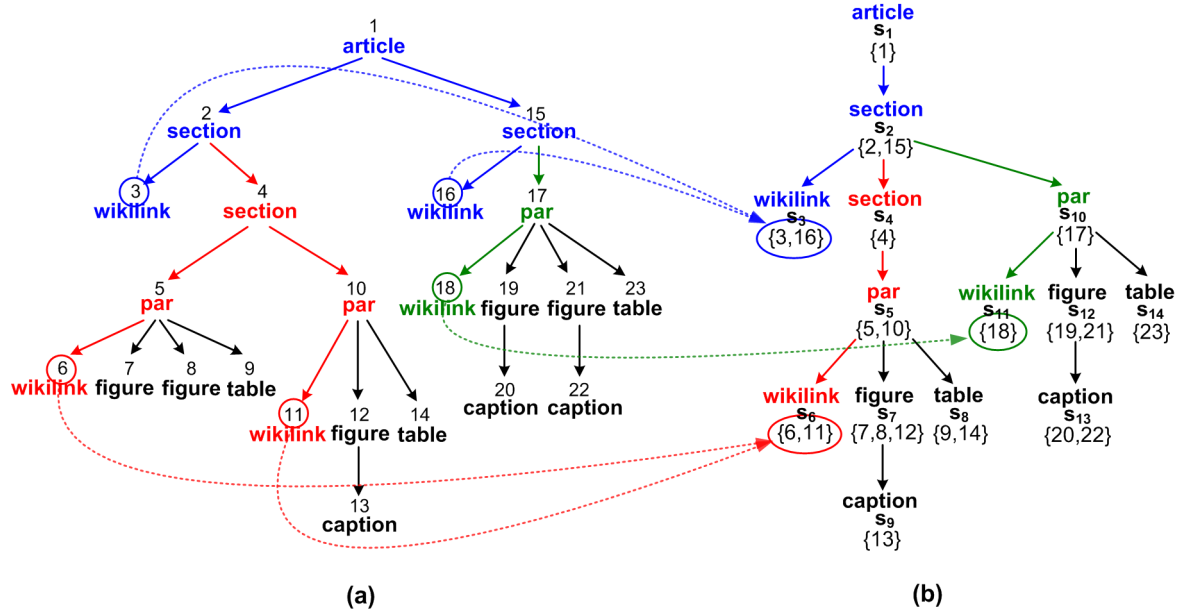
1
article
2
section
15
section
3
wikilink
4
section
16
wikilink
17
par
5
par
10
par
18
wikilink
19
figure
21
figure
23
table
6
wikilink
7
figure
8
figure
9
table
20
caption
22
caption
11
wikilink
12
figure
14
table
13
caption

(a)

article
$s_1$
{1}
section
$s_2$
{2,15}
wikilink
$s_3$
{3,16}
section
$s_4$
{4}
par
$s_{10}$
{17}
par
$s_5$
{5,10}
wikilink
$s_{11}$
{18}
figure
$s_{12}$
{19,21}
table
$s_{14}$
{23}
wikilink
$s_6$
{6,11}
figure
$s_7$
{7,8,12}
table
$s_8$
{9,14}
caption
$s_{13}$
{20,22}
caption
$s_9$
{13}

(b)